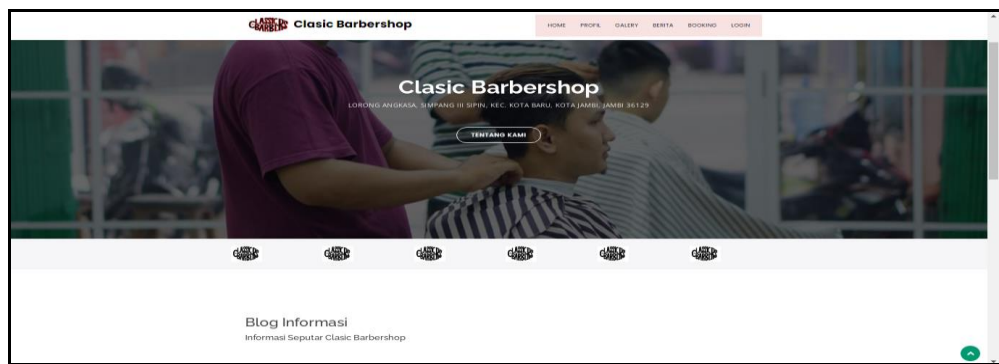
Clasic Barbershop

HOME PROFIL GALERY BERITA BOOKING LOGIN

Clasic Barbershop

LORONG ANGKASA, SIMPANG III SIPIN, KEC. KOTA BARU, KOTA JAMBI, JAMBI 36129

TENTANG KAMI

Blog Informasi

Informasi Seputar Clasic Barbershop